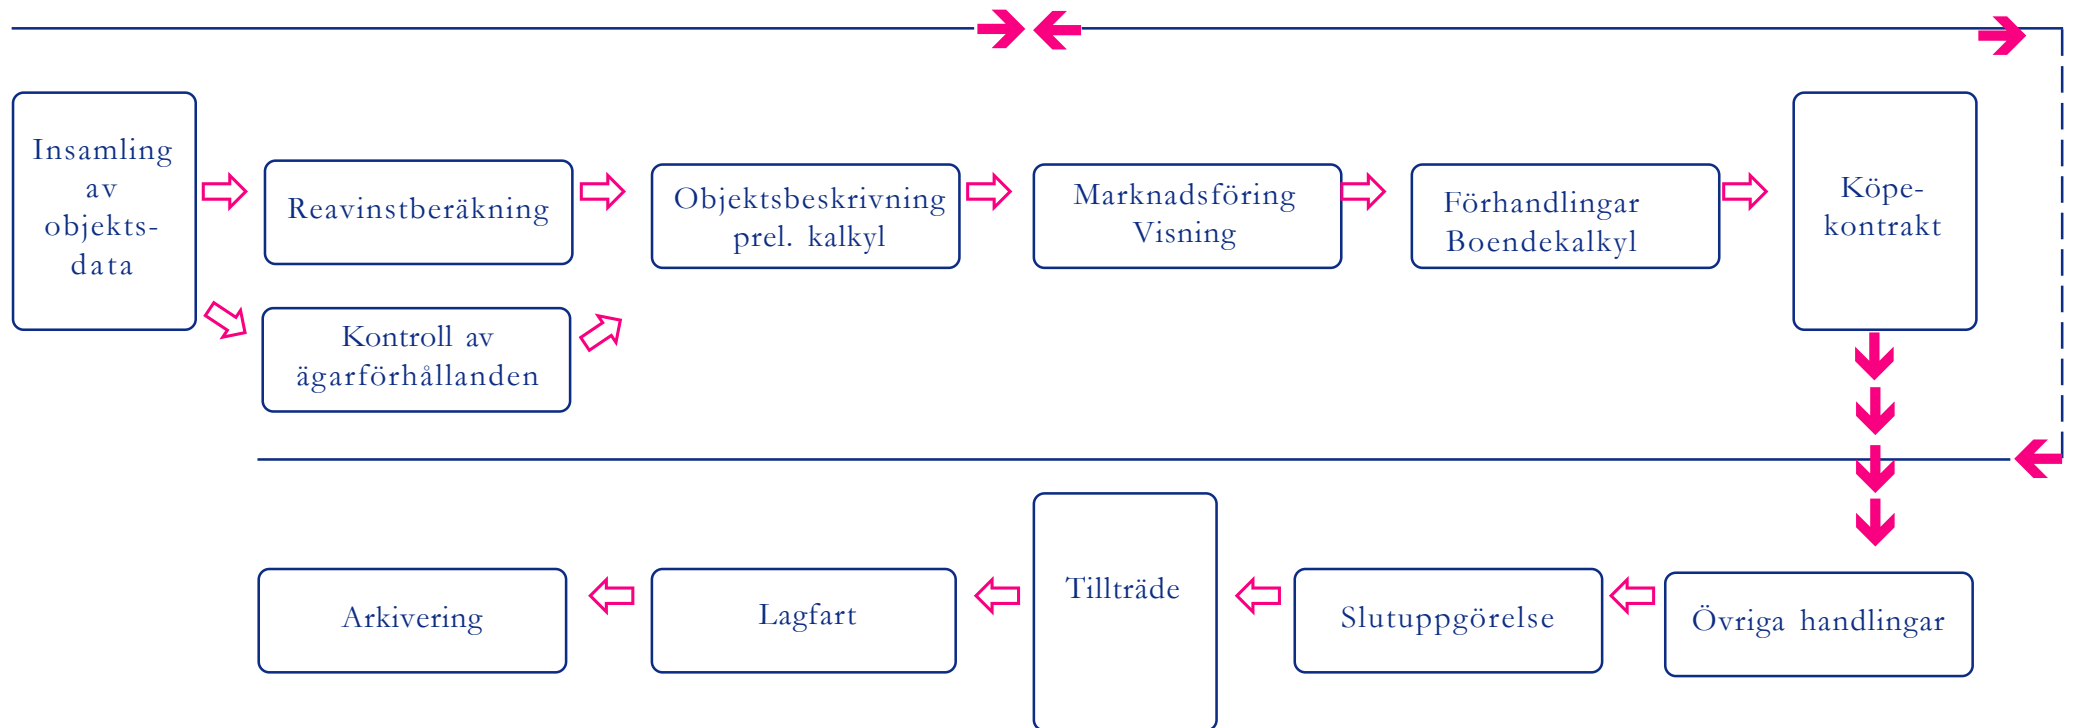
Insamling av objekts-data

Reavinstberäkning

Kontroll av ägarförhållanden

Objektsbeskrivning prel. kalkyl

Marknadsföring Visning

Förhandlingar Boendekalkyl

Köpe-kontrakt

Övriga handlingar

Slutuppgörelse

Tillträde

Lagfart

Arkivering